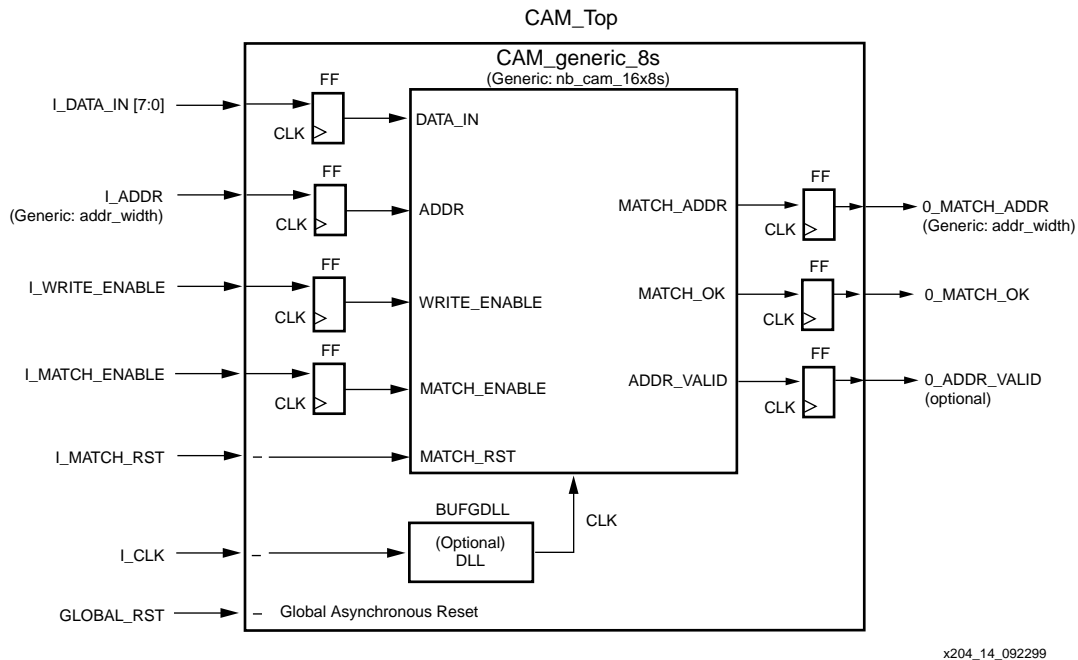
CAM_Top

CAM_generic_8s
(Generic: nb_cam_16x8s)

I_DATA_IN [7:0]

FF

CLK

DATA_IN

I_ADDR
(Generic: addr_width)

FF

CLK

ADDR

I_WRITE_ENABLE

FF

CLK

WRITE_ENABLE

I_MATCH_ENABLE

FF

CLK

MATCH_ENABLE

I_MATCH_RST

–

MATCH_RST

MATCH_ADDR

FF

CLK

0_MATCH_ADDR
(Generic: addr_width)

MATCH_OK

FF

CLK

0_MATCH_OK

ADDR_VALID

FF

CLK

0_ADDR_VALID
(optional)

BUFGDLL

I_CLK

–

(Optional)
DLL

CLK

GLOBAL_RST

–

Global Asynchronous Reset

x204_14_092299